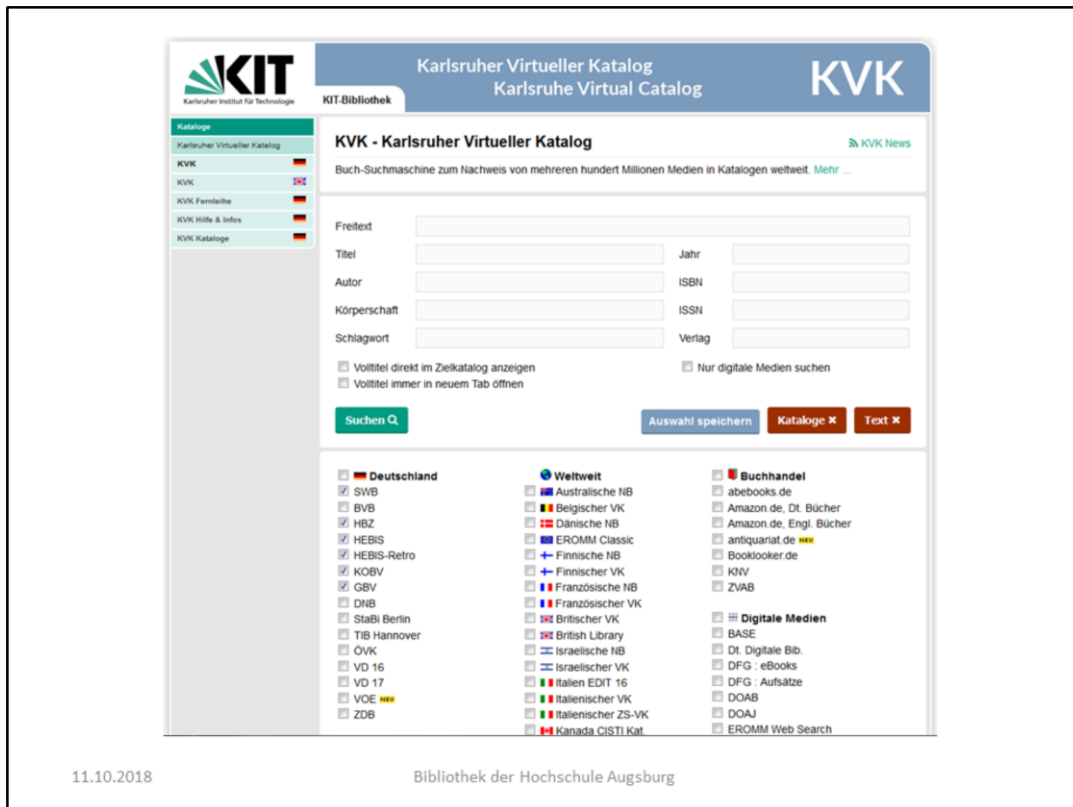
KIT
Karlsruher Institut für Technologie

Karlsruher Virtueller Katalog
Karlsruhe Virtual Catalog
KVK

KIT-Bibliothek

Kataloge
Karlsruher Virtueller Katalog
KVK
KVK
KVK Fernleihe
KVK Hilfe & Infos
KVK Kataloge

KVK - Karlsruher Virtueller Katalog
KVK News
Buch-Suchmaschine zum Nachweis von mehreren hundert Millionen Medien in Katalogen weltweit. Mehr ...

Freitext
Titel
Jahr
Autor
ISBN
Körperschaft
ISSN
Schlagwort
Verlag

Volltitel direkt im Zielkatalog anzeigen
Volltitel immer in neuem Tab öffnen
Nur digitale Medien suchen

Suchen
Auswahl speichern
Kataloge ✖
Text ✖

Deutschland
SWB
BVB
HBZ
HEBIS
HEBIS-Retro
KOBV
GBV
DNB
StaBi Berlin
TIB Hannover
ÖVK
VD 16
VD 17
VOE NEU
ZDB

Weltweit
Australische NB
Belgischer VK
Dänische NB
EROMM Classic
Finnische NB
Finnischer VK
Französische NB
Französischer VK
Britischer VK
British Library
Israelische NB
Israelischer VK
Italien EDIT 16
Italienischer VK
Italienischer ZS-VK
Kanada CISTI Kat.

Buchhandel
abebooks.de
Amazon.de, Dt. Bücher
Amazon.de, Engl. Bücher
antiquariat.de NEU
Booklooker.de
KNV
ZVAB

Digitale Medien
BASE
Dt. Digitale Bib.
DFG : eBooks
DFG : Aufsätze
DOAB
DOAJ
EROMM Web Search

11.10.2018
Bibliothek der Hochschule Augsburg